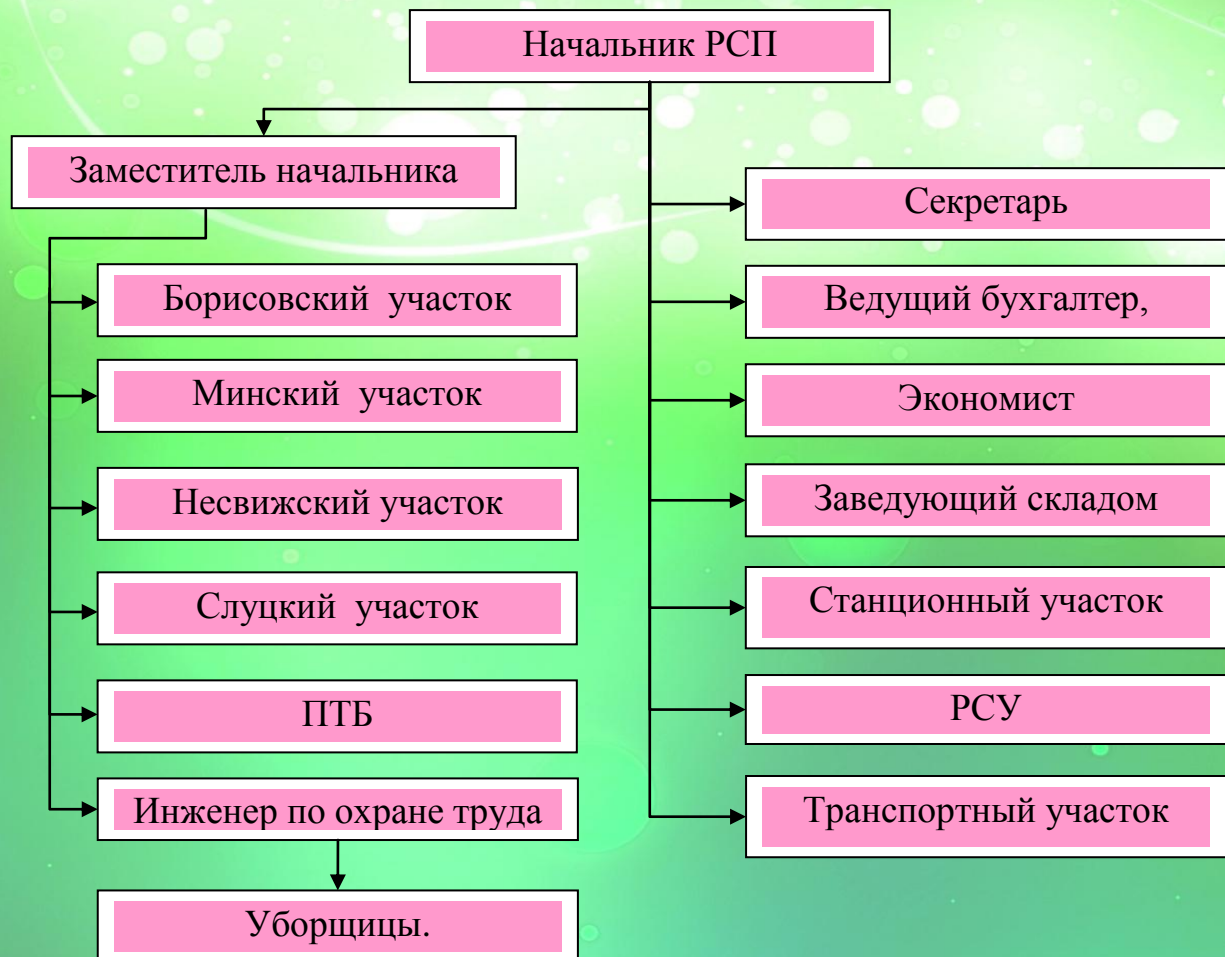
Начальник РСП

Заместитель начальника

Борисовский участок

Минский участок

Несвижский участок

Слуцкий участок

ПТБ

Инженер по охране труда

Уборщицы.

Секретарь

Ведущий бухгалтер,

Экономист

Заведующий складом

Станционный участок

РСУ

Транспортный участок